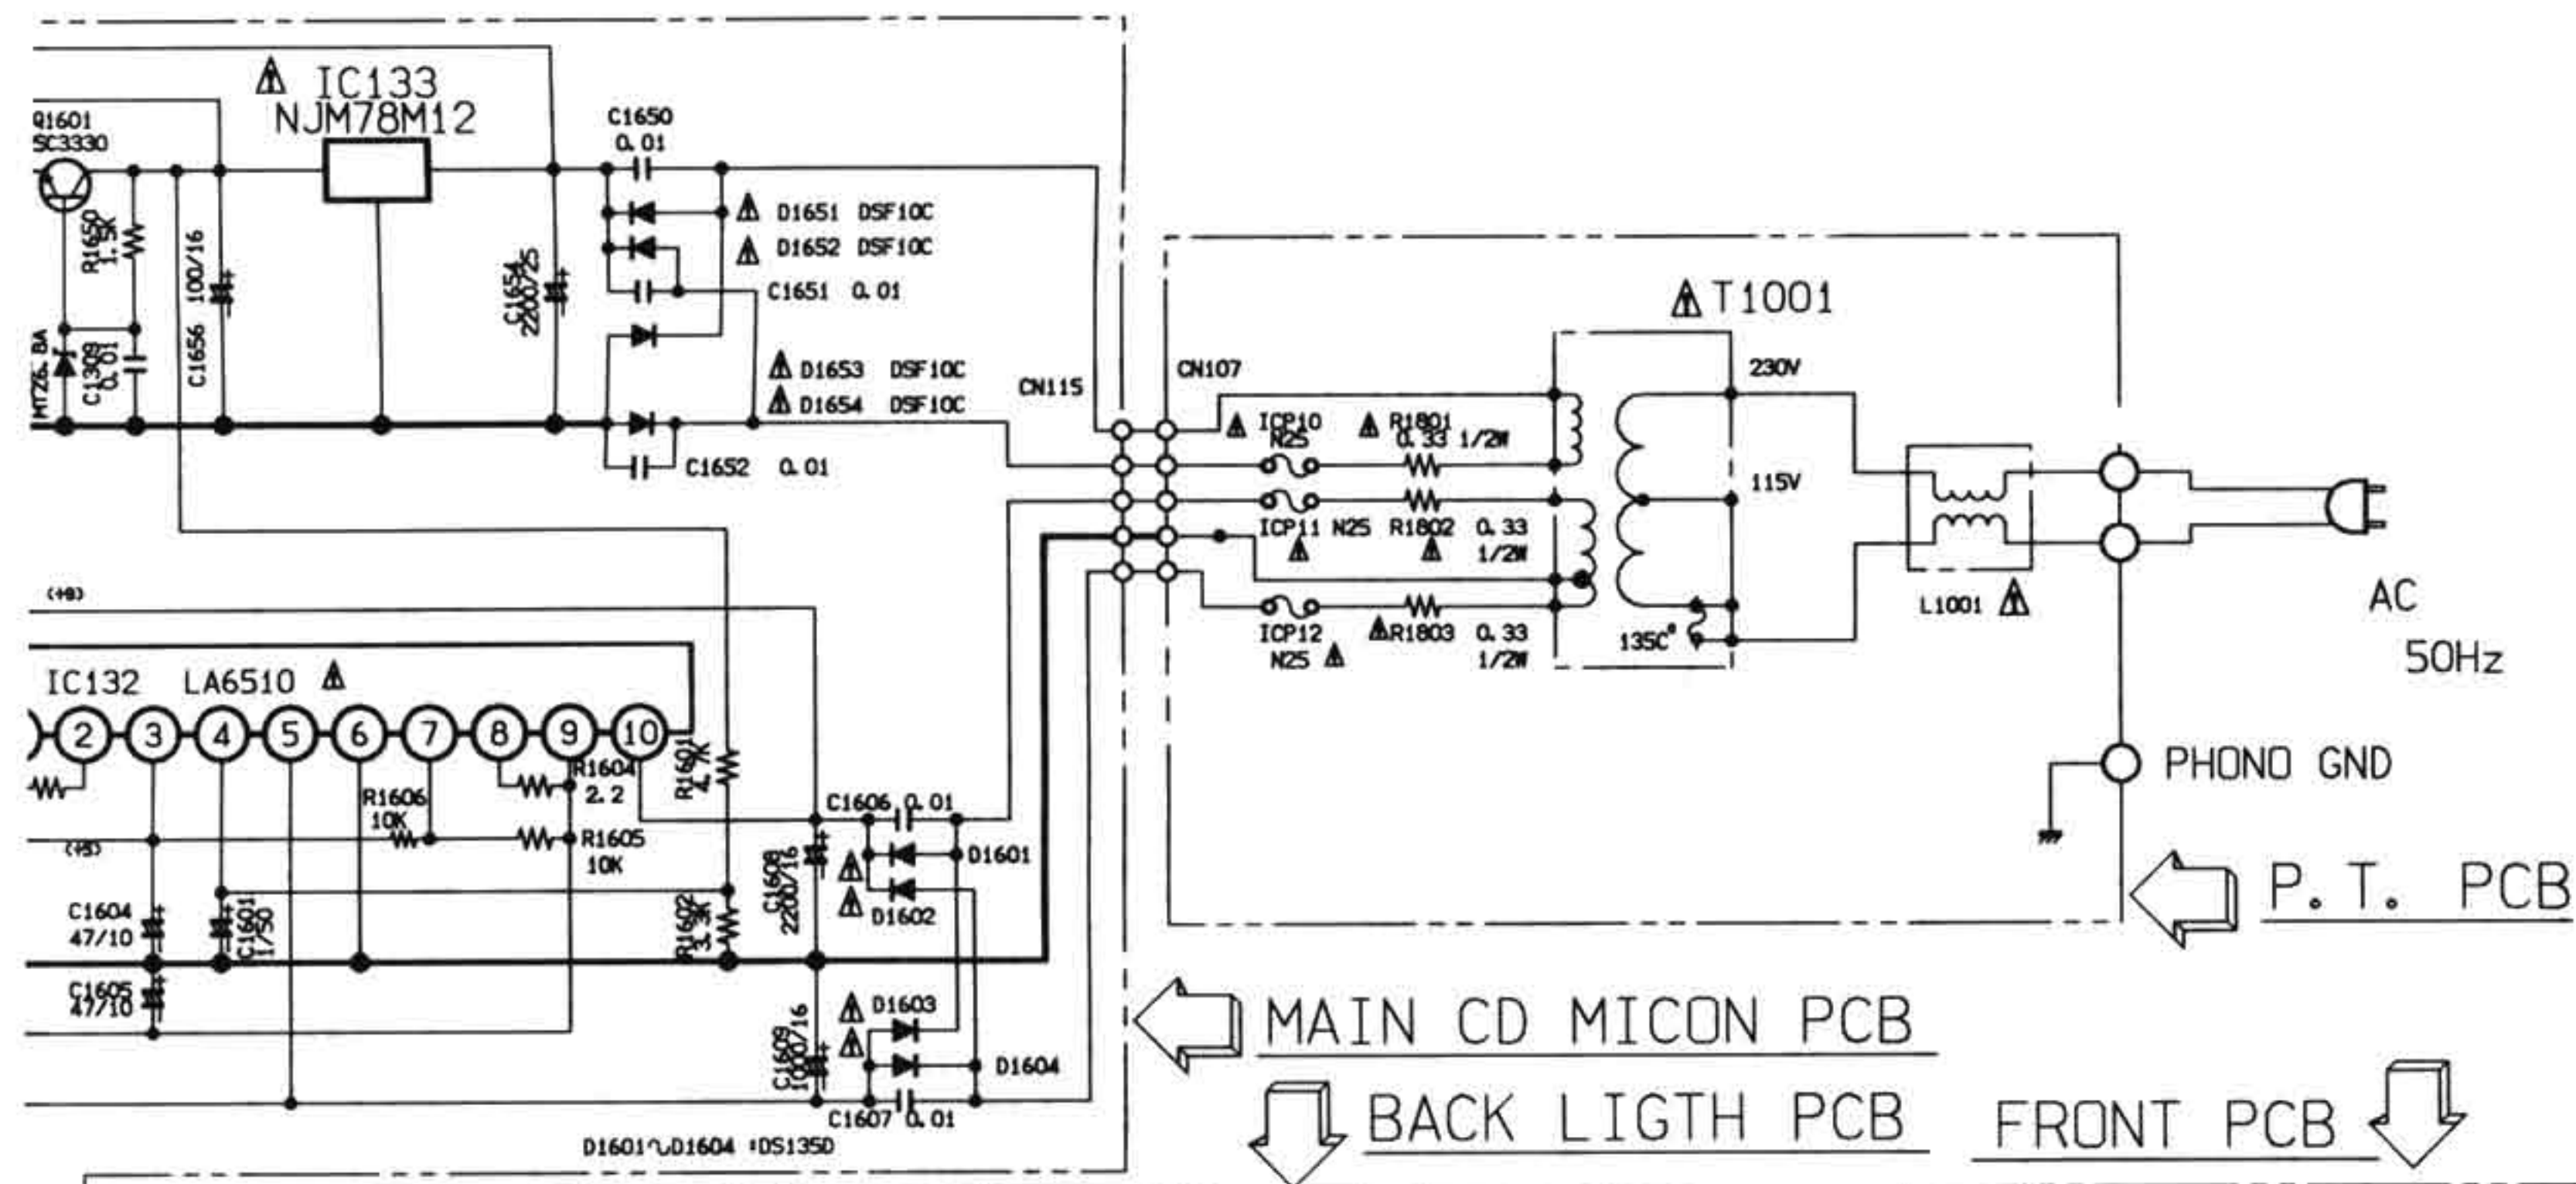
IC133
NJM78M12
Q1601
SC3330
R1650
1.5K
MTZ6.8A
C1308
0.01
C1656 100/16
C1654
2200/25
C1650
0.01
D1651 DSF10C
D1652 DSF10C
C1651 0.01
D1653 DSF10C
D1654 DSF10C
C1652 0.01
CN115
CN107
T1001
230V
115V
ICP10
N25
R1801
0.33 1/2W
ICP11 N25
R1802 0.33
1/2W
ICP12
N25
R1803 0.33
1/2W
135C°
L1001
AC
50Hz
PHONO GND
P. T. PCB
(4B)
IC132 LA6510
2 3 4 5 6 7 8 9 10
R1604
2.2
R1601
4.7K
R1606
10K
R1605
10K
(4B)
C1606 0.01
D1601
C1608
2200/16
D1602
C1604
47/10
C1601
1/50
R1602
3.3K
C1605
47/10
D1603
C1609
1000/16
D1604
C1607 0.01
D1601~D1604 :DS135D
MAIN CD MICON PCB
BACK LIGTH PCB
FRONT PCB